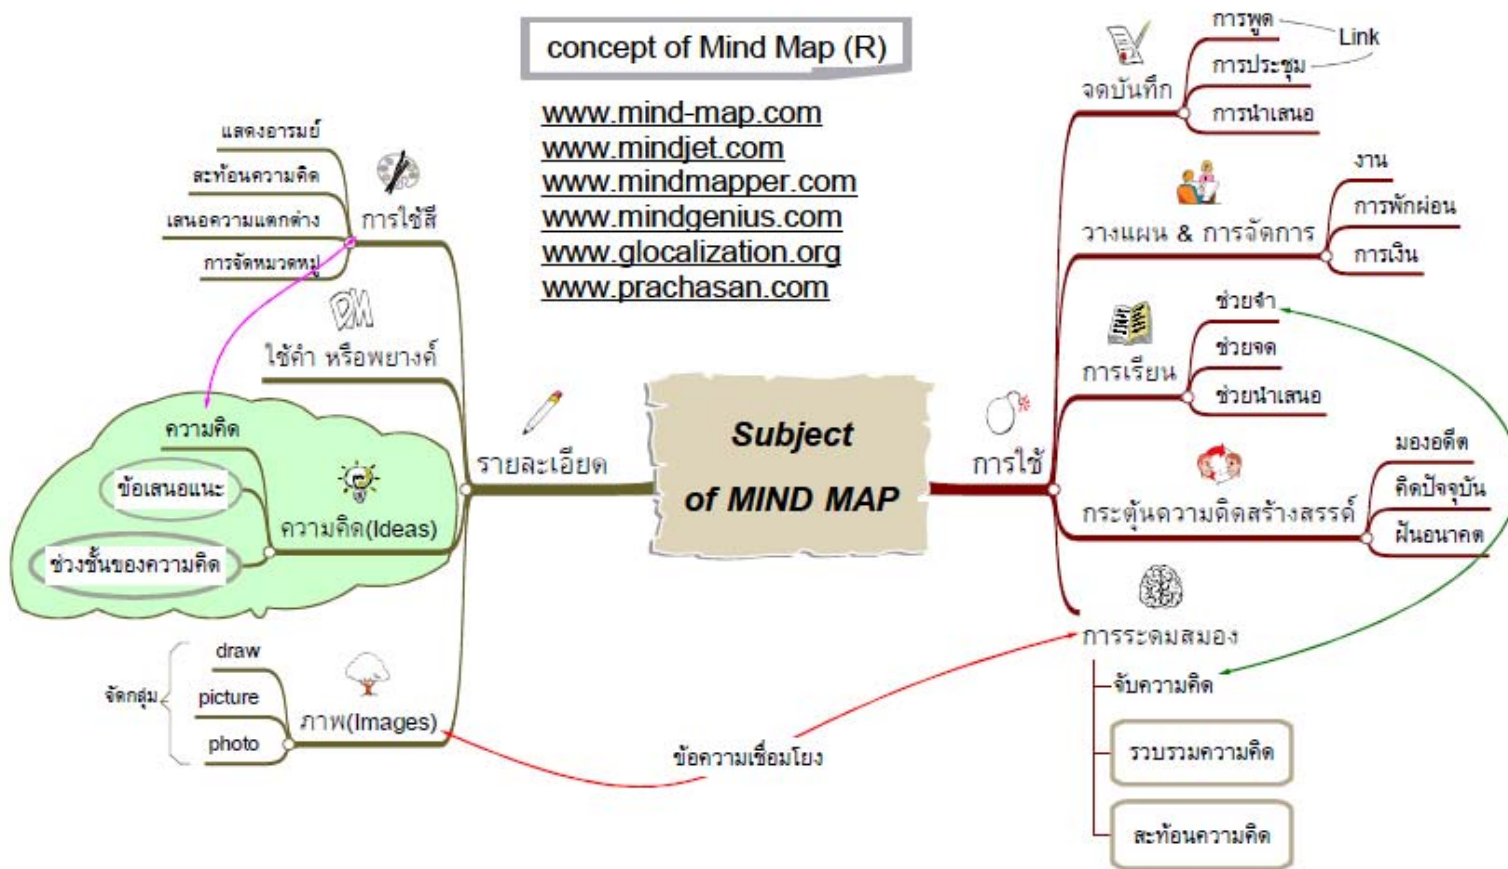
concept of Mind Map (R)

www.mind-map.com
www.mindjet.com
www.mindmapper.com
www.mindgenius.com
www.glocalization.org
www.prachasan.com

Subject
of MIND MAP

รายละเอียด

การใช้สี
แสดงอารมย์
สะท้อนความคิด
เสนอความแตกต่าง
การจัดหมวดหมู่

ใช้คำ หรือพยางค์

ความคิด(Ideas)
ความคิด
ข้อเสนอแนะ
ช่วงชั้นของความคิด

ภาพ(Images)
draw
picture
photo
จัดกลุ่ม

ข้อความเชื่อมโยง

การใช้

จดบันทึก
การพูด
การประชุม
การนำเสนอ
Link

วางแผน & การจัดการ
งาน
การพักผ่อน
การเงิน

การเรียน
ช่วยจำ
ช่วยจด
ช่วยนำเสนอ

กระตุ้นความคิดสร้างสรรค์
มองอดีต
คิดปัจจุบัน
ฝันอนาคต

การระดมสมอง
จับความคิด
รวบรวมความคิด
สะท้อนความคิด